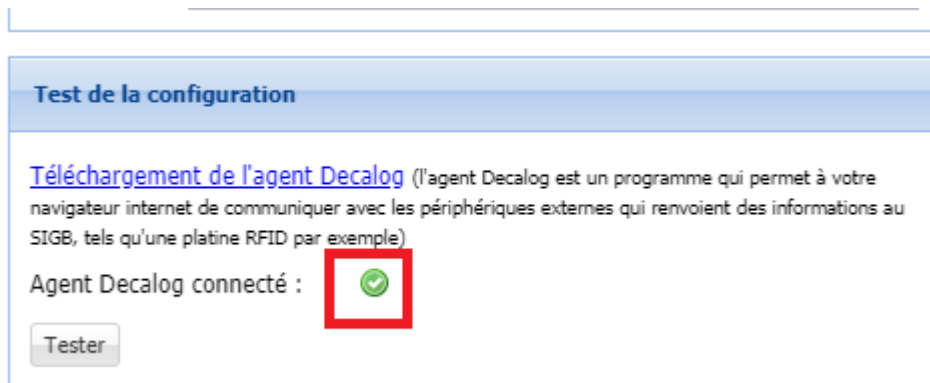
Test de la configuration

Téléchargement de l'agent Decalog (l'agent Decalog est un programme qui permet à votre navigateur internet de communiquer avec les périphériques externes qui renvoient des informations au SIGB, tels qu'une platine RFID par exemple)

Agent Decalog connecté :

Tester